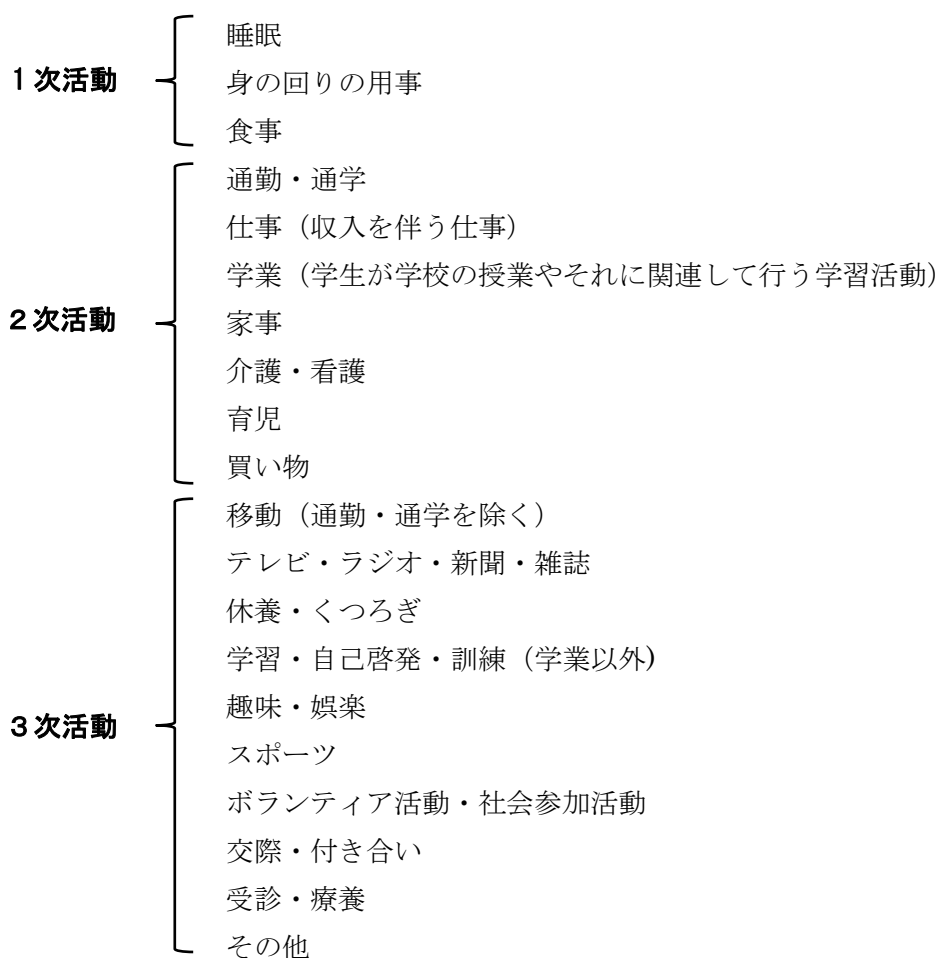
１次活動

睡眠
身の回りの用事
食事

２次活動

通勤・通学
仕事（収入を伴う仕事）
学業（学生が学校の授業やそれに関連して行う学習活動）
家事
介護・看護
育児
買い物

３次活動

移動（通勤・通学を除く）
テレビ・ラジオ・新聞・雑誌
休養・くつろぎ
学習・自己啓発・訓練（学業以外）
趣味・娯楽
スポーツ
ボランティア活動・社会参加活動
交際・付き合い
受診・療養
その他